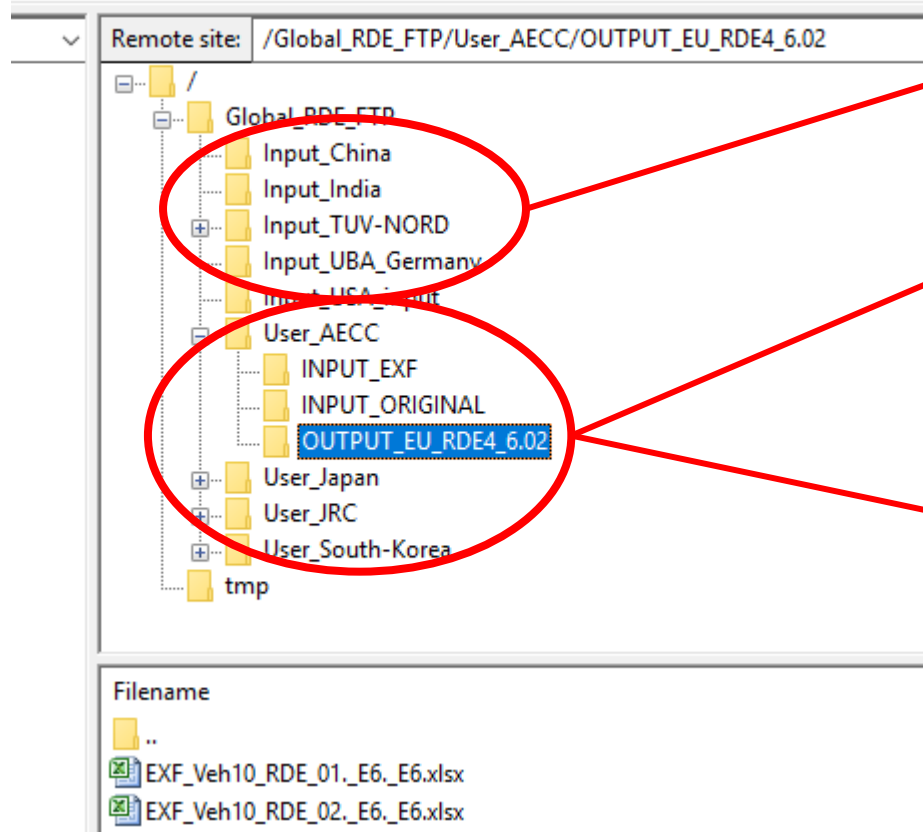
Remote site: /Global_RDE_FTP/User_AECC/OUTPUT_EU_RDE4_6.02

/
Global_RDE_FTP
Input_China
Input_India
Input_TUV-NORD
Input_UBA_Germany
Input_USA_input
User_AECC
INPUT_EXF
INPUT_ORIGINAL
OUTPUT_EU_RDE4_6.02
User_Japan
User_JRC
User_South-Korea
tmp

Filename
..
EXF_Veh10_RDE_01._E6._E6.xlsx
EXF_Veh10_RDE_02._E6._E6.xlsx